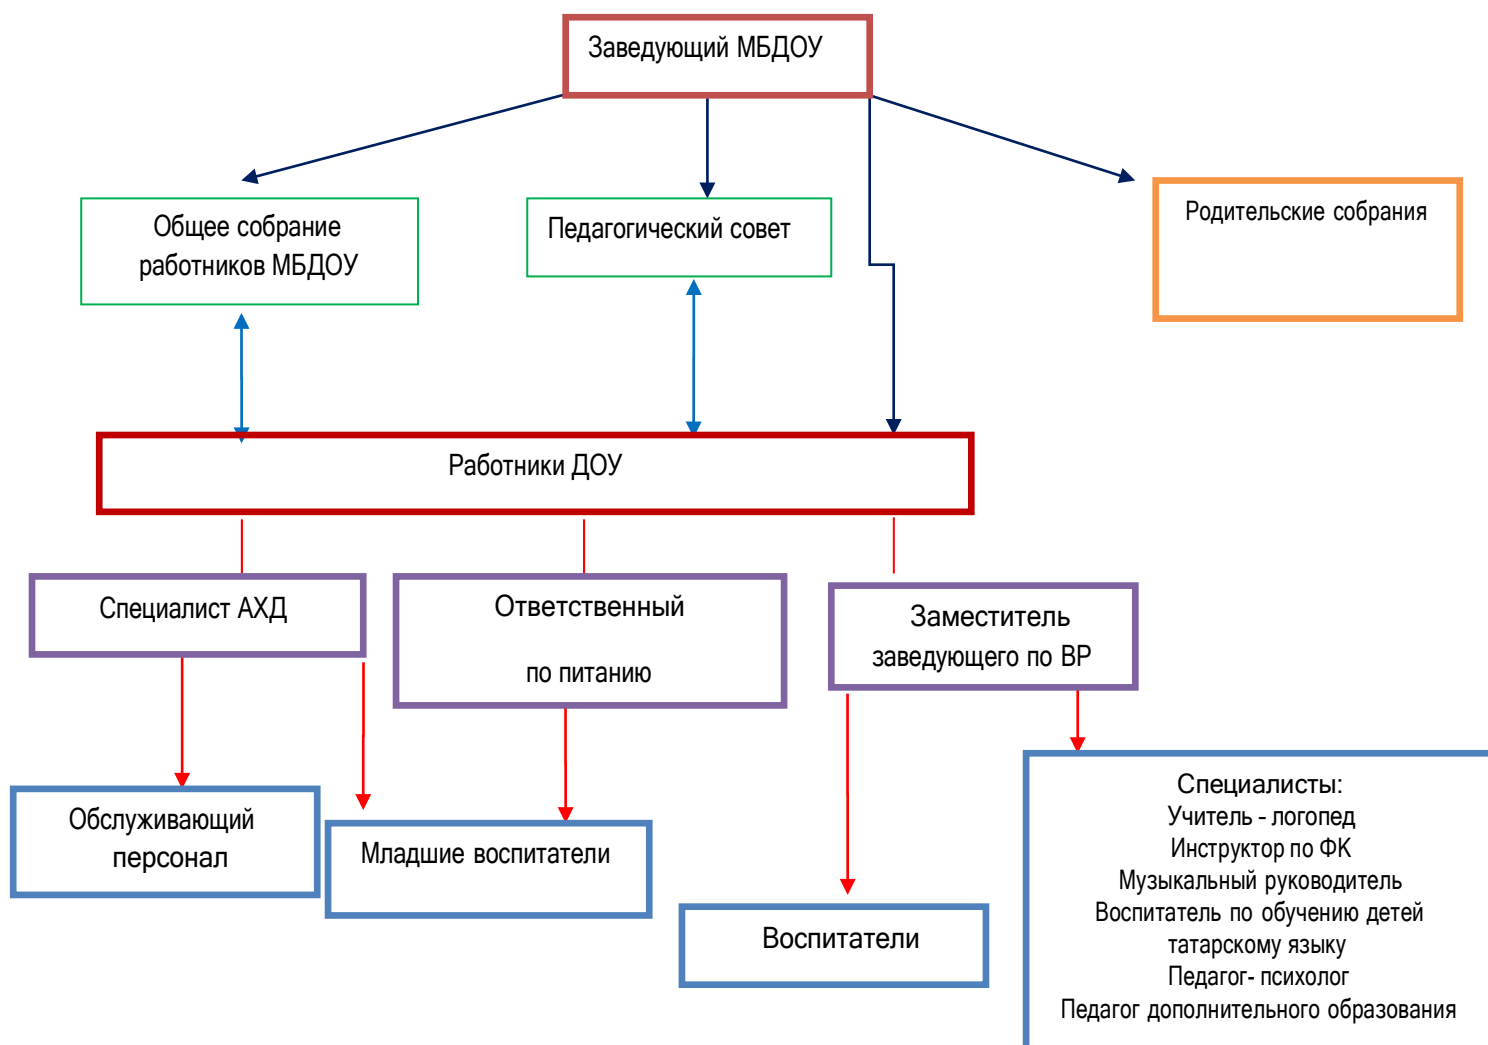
Заведующий МБДОУ

Общее собрание работников МБДОУ

Педагогический совет

Родительские собрания

Работники ДОУ

Специалист АХД

Ответственный

по питанию

Заместитель заведующего по ВР

Обслуживающий персонал

Младшие воспитатели

Воспитатели

Специалисты:
Учитель - логопед
Инструктор по ФК
Музыкальный руководитель
Воспитатель по обучению детей татарскому языку
Педагог- психолог
Педагог дополнительного образования